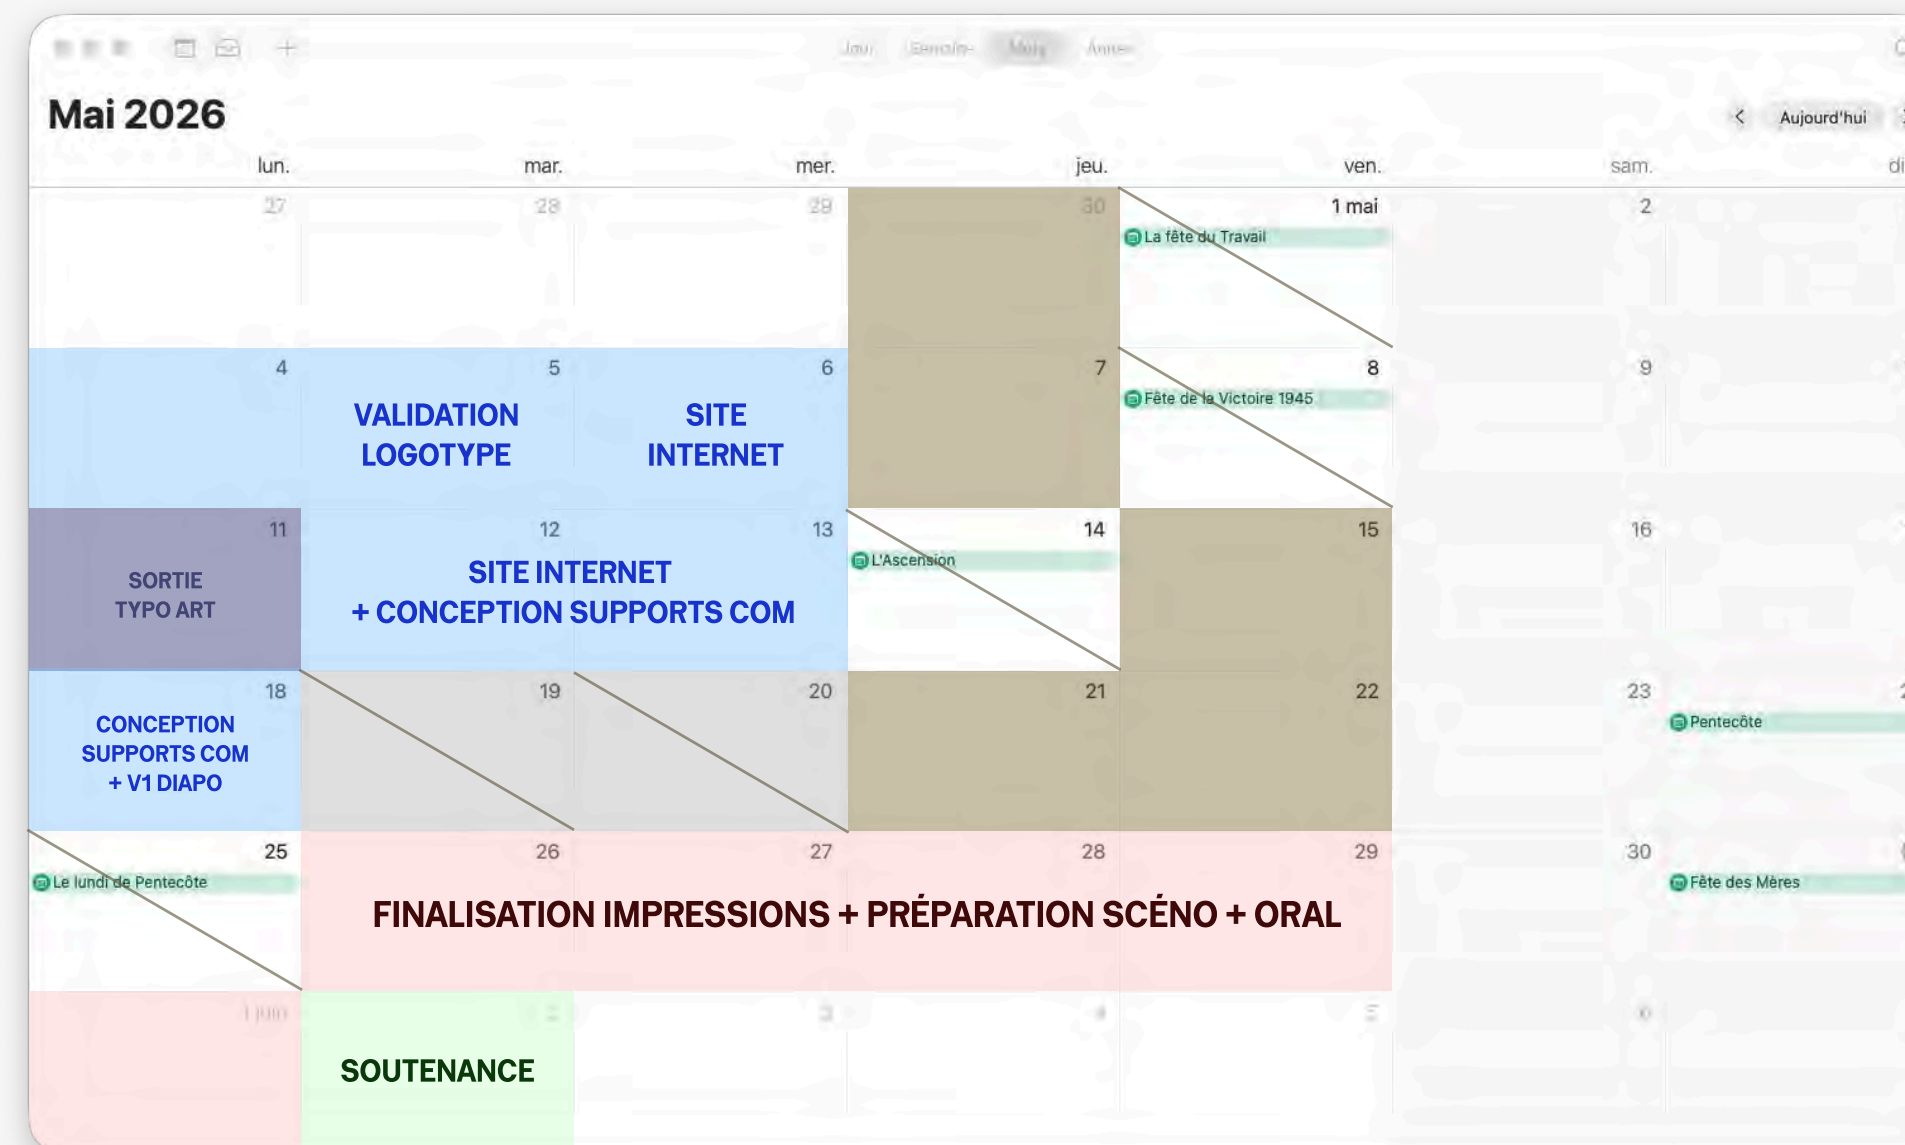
Jour Semaine Mois Année

Mai 2026

Aujourd'hui

lun. mar. mer. jeu. ven. sam. di

27 28 29 30 1 mai 2

La fête du Travail

4 5 6 7 8 9

VALIDATION LOGOTYPE

SITE INTERNET

Fête de la Victoire 1945

11 12 13 14 15 16

SORTIE TYPO ART

SITE INTERNET + CONCEPTION SUPPORTS COM

L'Ascension

18 19 20 21 22 23

CONCEPTION SUPPORTS COM + V1 DIAPO

Pentecôte

25 26 27 28 29 30

Le lundi de Pentecôte

FINALISATION IMPRESSIONS + PRÉPARATION SCÉNO + ORAL

Fête des Mères

1 juin 2 3 4 5 6

SOUTENANCE